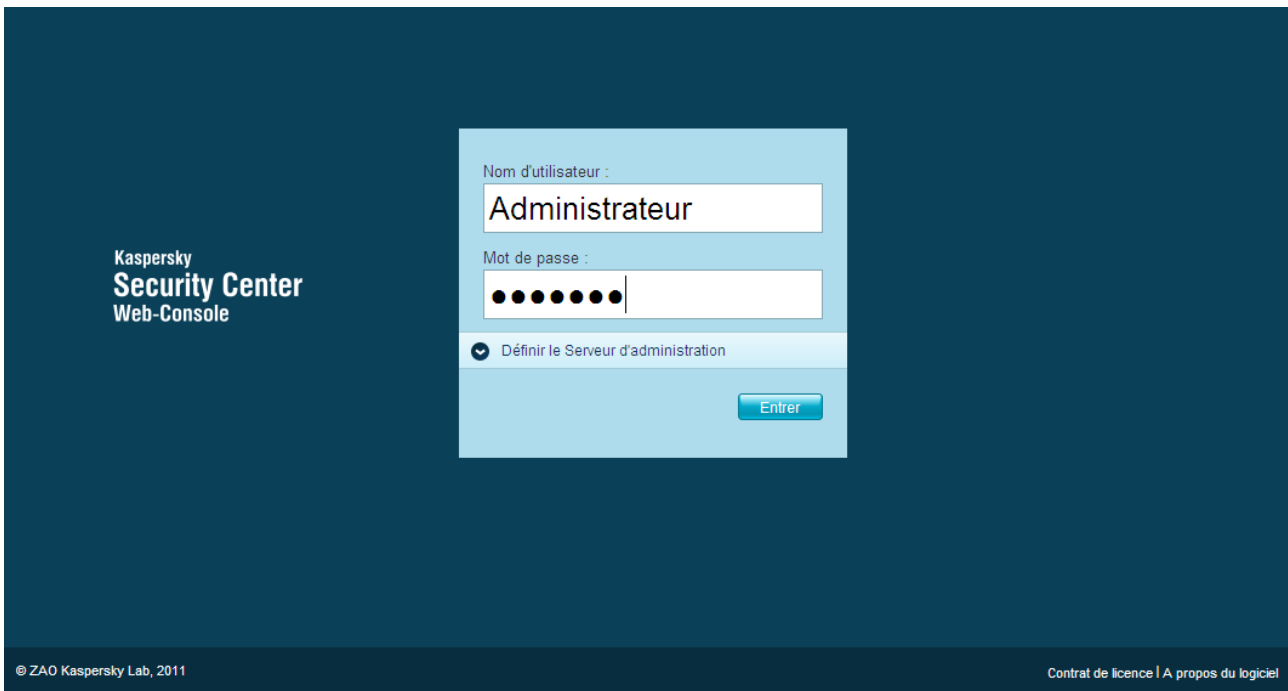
Kaspersky
Security Center
Web-Console

Nom d'utilisateur :

Administrateur

Mot de passe :

●●●●●●●

Définir le Serveur d'administration

Entrer

© ZAO Kaspersky Lab, 2011

Contrat de licence | A propos du logiciel